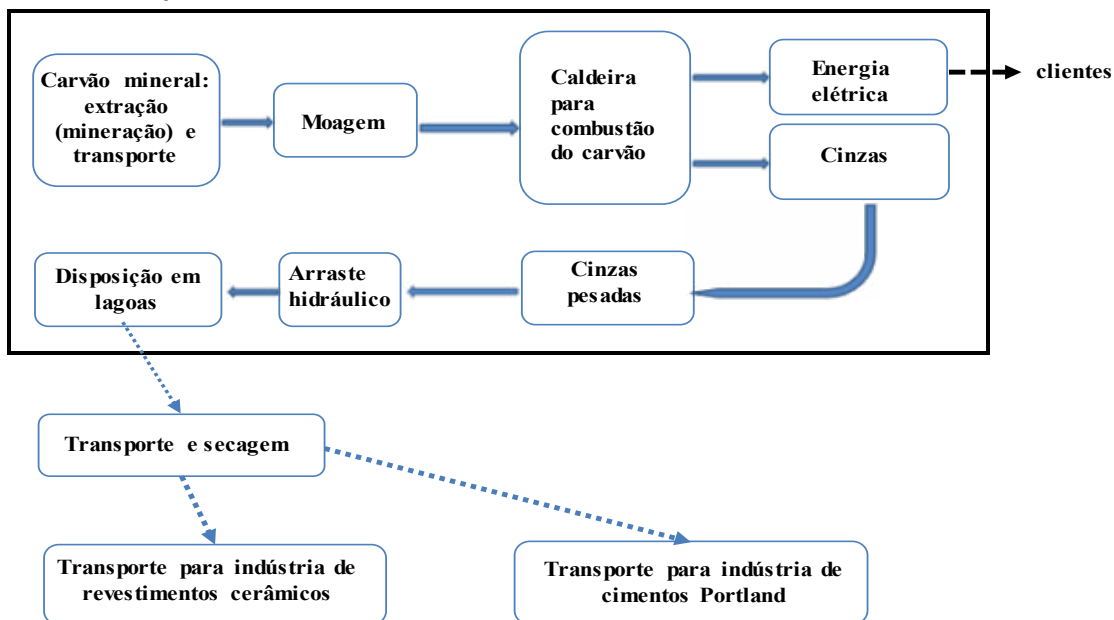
Carvão mineral: extração (mineração) e transporte

Moagem

Caldeira para combustão do carvão

Energia elétrica

clientes

Cinzas

Disposição em lagoas

Arraste hidráulico

Cinzas pesadas

Transporte e secagem

Transporte para indústria de revestimentos cerâmicos

Transporte para indústria de cimentos Portland